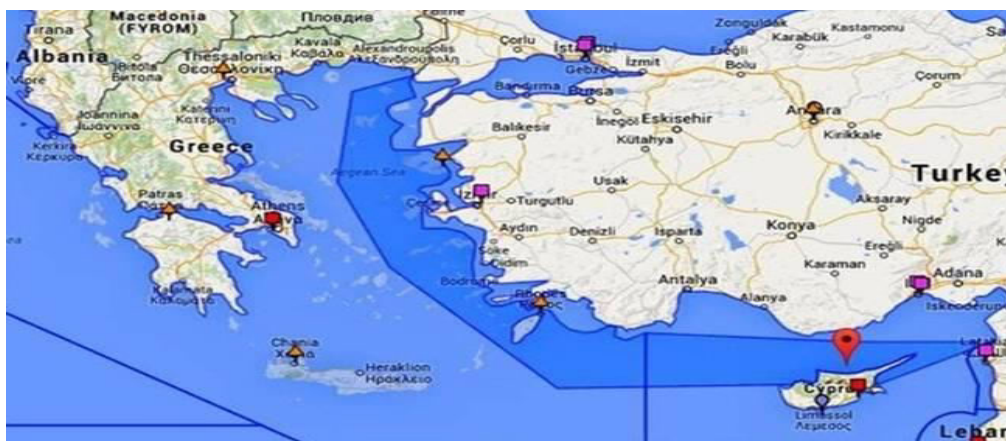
Tirana
Macedonia (FYROM)
Пловдив
Albania
Bitola Битола
Thessaloniki Θεσσαλονίκη
Kavala Καβάλα
Alexandroupolis Αλεξανδρούπολη
Çorlu
İstanbul
Zonguldak
Karabük
Kastamonu
Ereğli
İzmit
Gebze
Bolu
Çorum
Ioannina Ιωάννινα
Katerini Κατερίνη
Bandırma
Bursa
İnegöl
Eskişehir
Ankara
Kırıkkale
Kerkira Κέρκυρα
Greece
Balıkesir
Kütahya
Aegean Sea
Turkey
İzmir
Uşak
Aksaray
Patras
Athens Αθήνα
Turgutlu
Niğde
Aydın
Denizli
Isparta
Konya
Söke
Didim
Ereğli
Bodrum
Antalya
Karaman
Adana
Kalamata Καλαμάτα
Rhodes Ρόδος
Alanya
İskenderun
Chania Χανιά
Heraklion Ηράκλειο
Cyprus
Limassol Λεμεσός
Lebanon